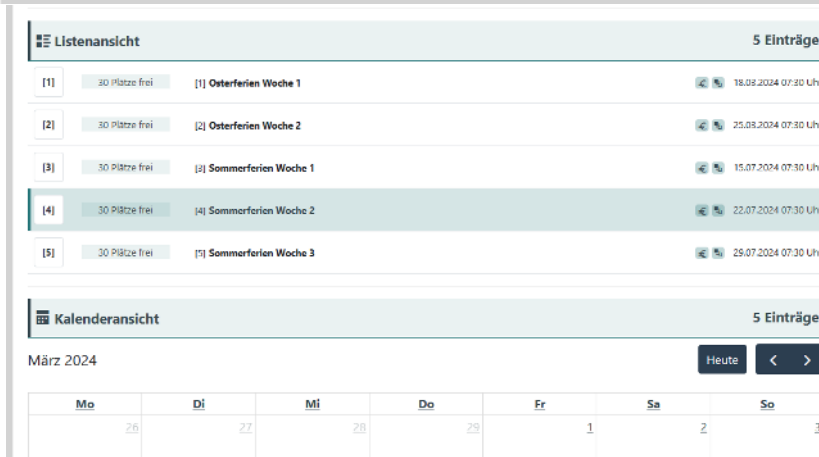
Listenansicht

5 Einträge

[1] 30 Plätze frei [1] Osterferien Woche 1 18.03.2024 07:30 Uh

[2] 30 Plätze frei [2] Osterferien Woche 2 25.03.2024 07:30 Uh

[3] 30 Plätze frei [3] Sommerferien Woche 1 15.07.2024 07:30 Uh

[4] 30 Plätze frei [4] Sommerferien Woche 2 22.07.2024 07:30 Uh

[5] 30 Plätze frei [5] Sommerferien Woche 3 29.07.2024 07:30 Uh

Kalenderansicht

5 Einträge

März 2024

Heute

| Mo | Di | Mi | Do | Fr | Sa | So |
|---|---|---|---|---|---|---|
| 26 | 27 | 28 | 29 | 1 | 2 | 3 |